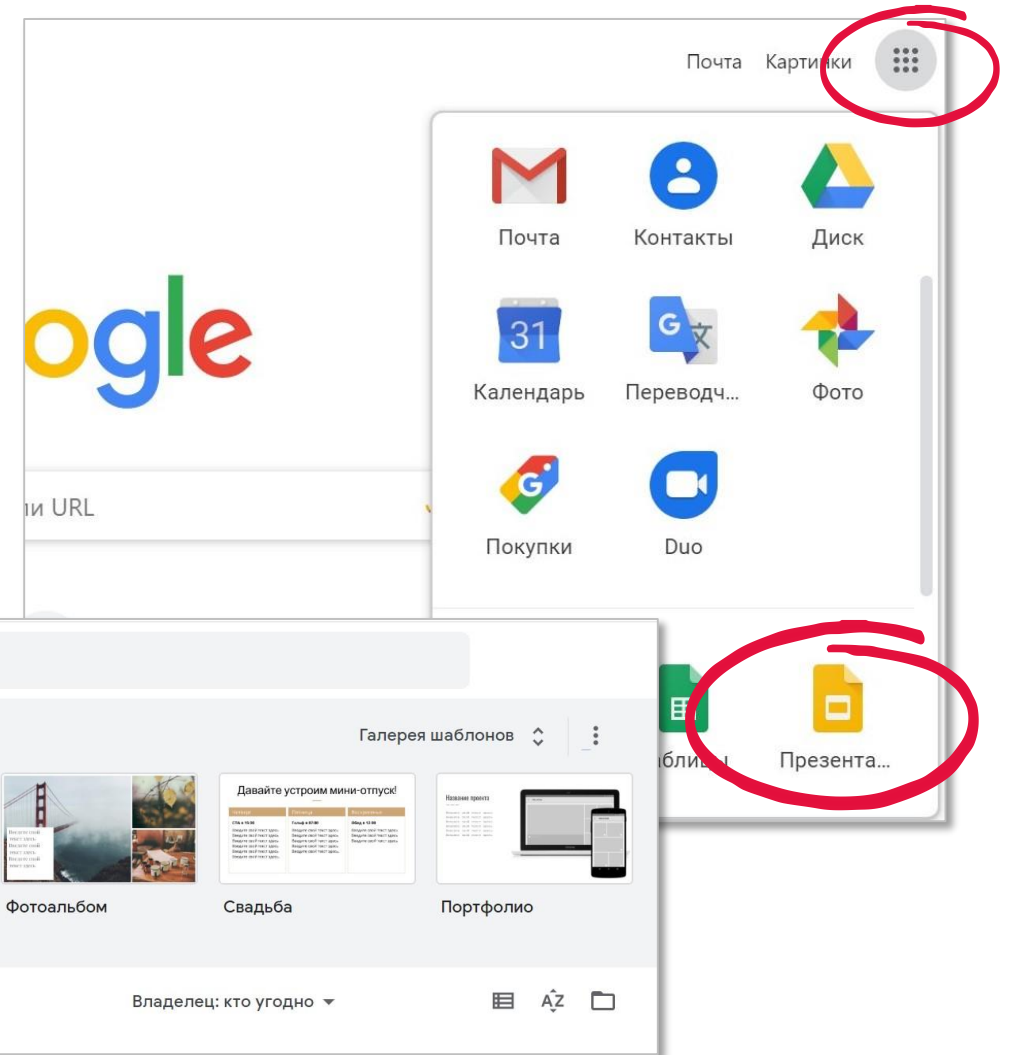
Почта Картинки

Почта
Контакты
Диск
31
Календарь
Переводч...
Фото
Покупки
Duo

ogle

и URL

Галерея шаблонов

Давайте устроим мини-отпуск!

Фотоальбом
Свадьба
Портфолио

блицы
Презента...

Владелец: кто угодно